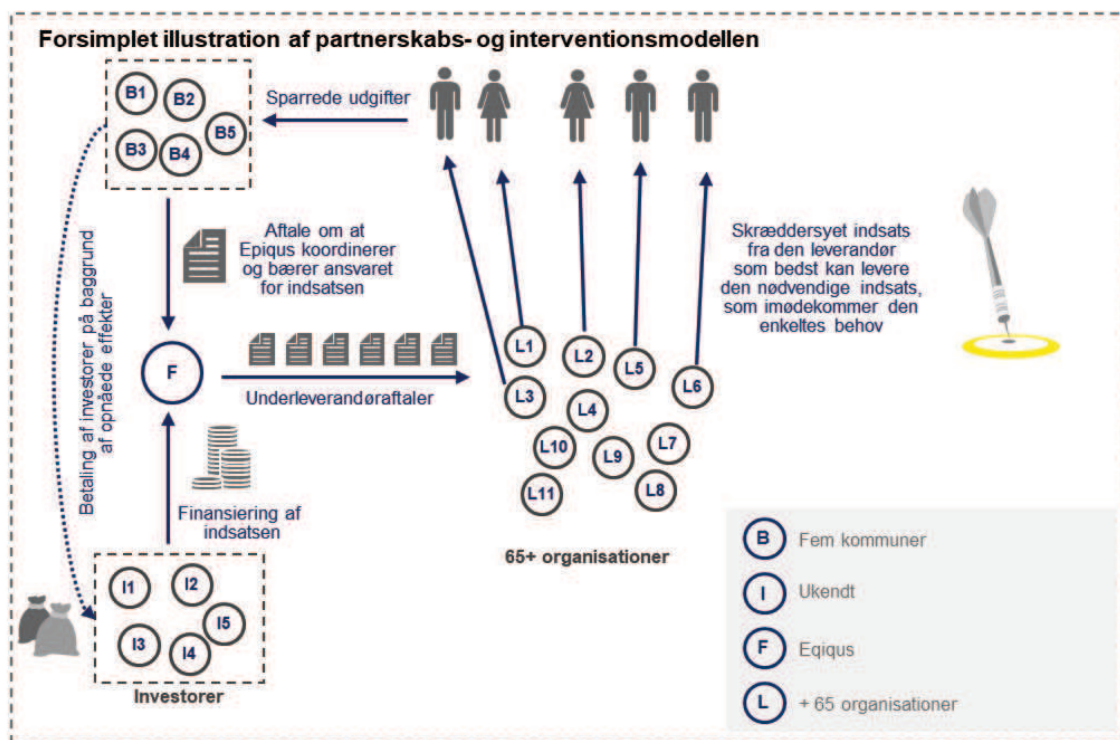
Forsimplet illustration af partnerskabs- og interventionsmodellen

B1 B2 B3 B4 B5

Sparrede udgifter

Betaling af investorer på baggrund af opnåede effekter

Aftale om at Epiqus koordinerer og bærer ansvaret for indsatsen

Skræddersyet indsats fra den leverandør som bedst kan levere den nødvendige indsats, som imødekommer den enkeltes behov

F

Underleverandøraftaler

L1 L2 L5 L6 L3 L4 L10 L9 L7 L11 L8

Finansiering af indsatsen

65+ organisationer

I1 I2 I3 I4 I5

Investorer

B Fem kommuner

I Ukendt

F Eqiqus

L + 65 organisationer